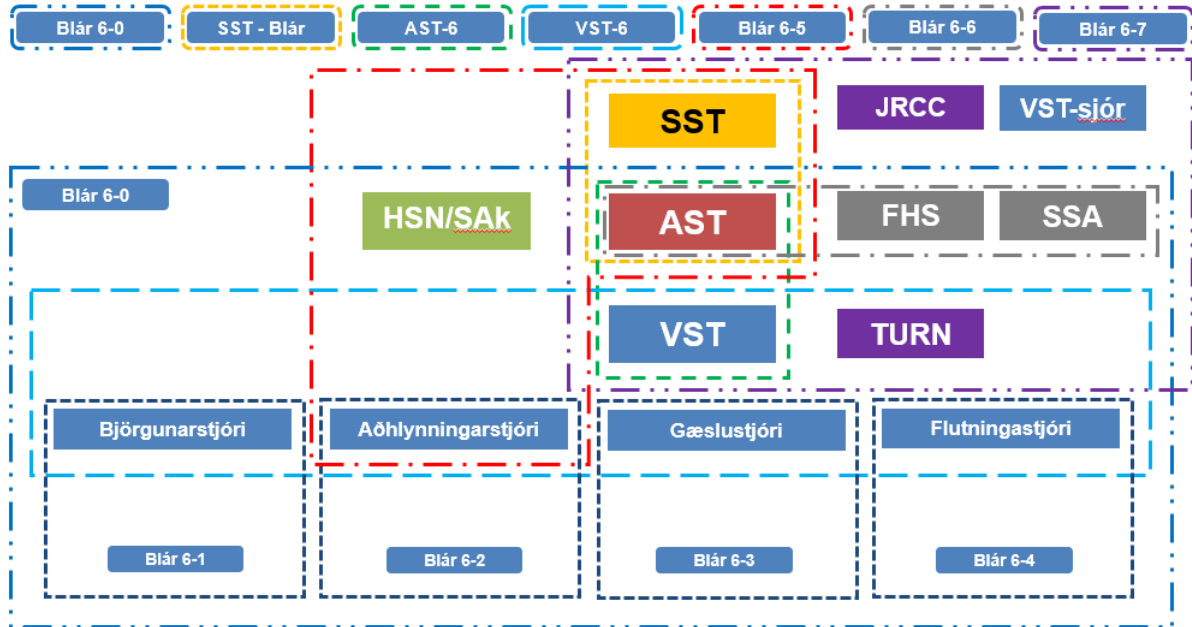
Blár 6-0 SST - Blár AST-6 VST-6 Blár 6-5 Blár 6-6 Blár 6-7

SST

JRCC

VST-sjór

Blár 6-0

HSN/SAk

AST

FHS

SSA

VST

TURN

Björgunarstjóri

Aðhlynningarstjóri

Gæslustjóri

Flutningastjóri

Blár 6-1

Blár 6-2

Blár 6-3

Blár 6-4